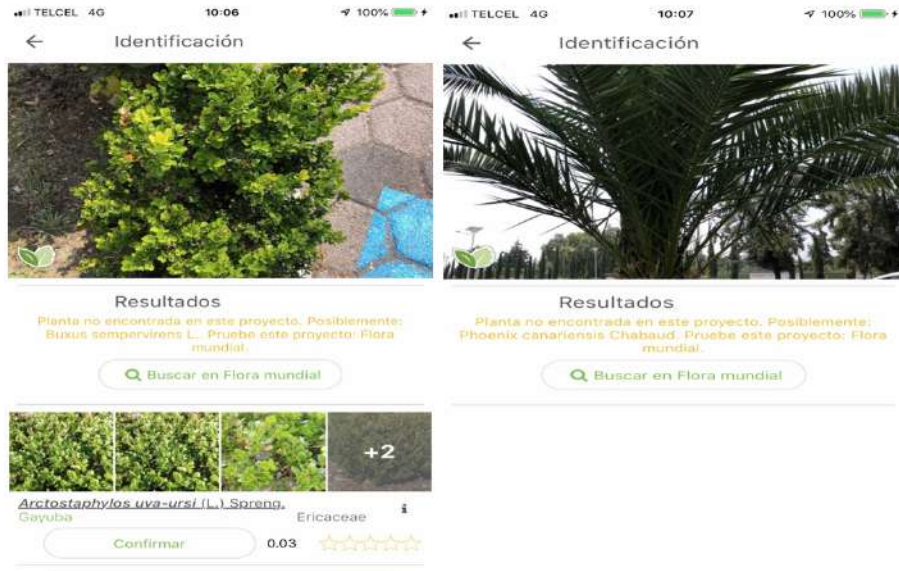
TELCEL 4G 10:06 100%

Identificación

Resultados

Planta no encontrada en este proyecto. Posiblemente: Buxus sempervirens L.. Pruebe este proyecto: Flora mundial.

Buscar en Flora mundial

+2

Arctostaphylos uva-ursi (L.) Spreng.
Gayuba
Ericaceae

Confirmar 0.03

TELCEL 4G 10:07 100%

Identificación

Resultados

Planta no encontrada en este proyecto. Posiblemente: Phoenix canariensis Chabaud. Pruebe este proyecto: Flora mundial.

Buscar en Flora mundial